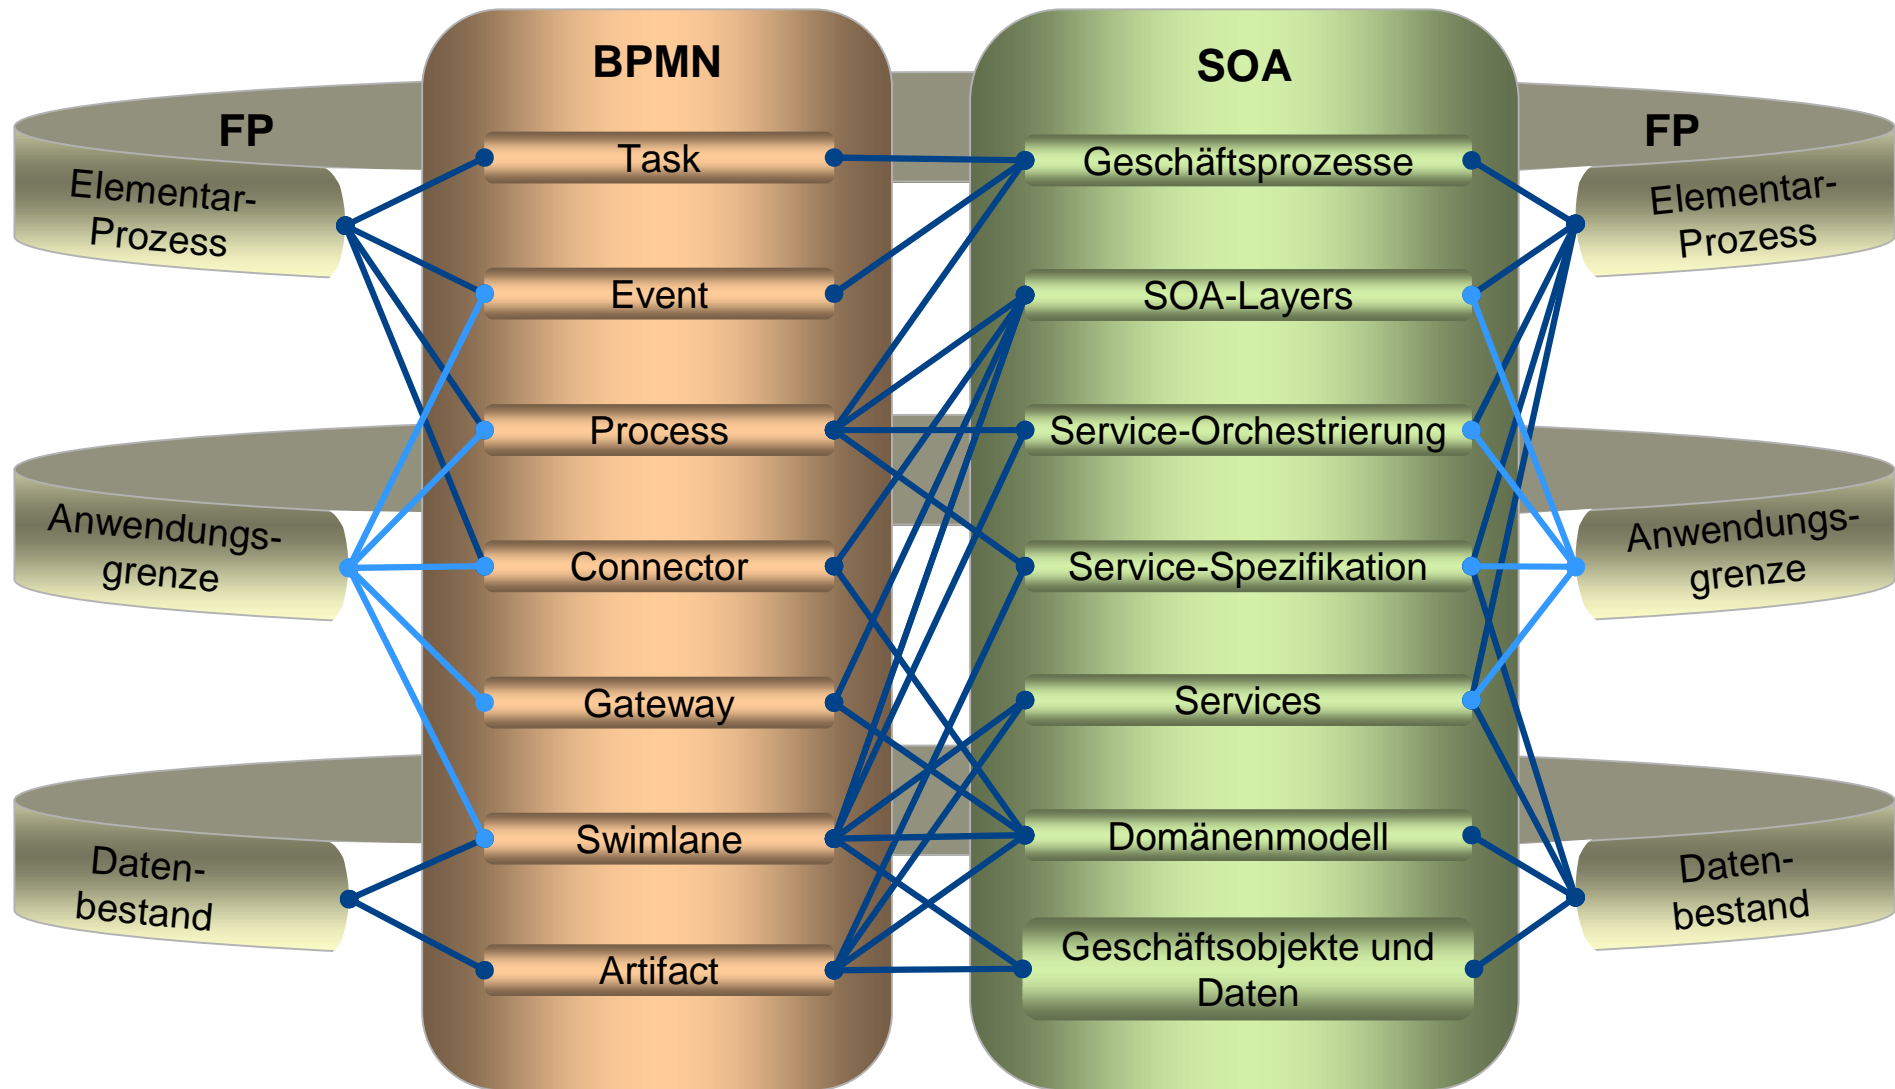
BPMN

SOA

FP

Elementar-Prozess

Anwendungsgrenze

Datenbestand

Task

Event

Process

Connector

Gateway

Swimlane

Artifact

Geschäftsprozesse

SOA-Layers

Service-Orchestrierung

Service-Spezifikation

Services

Domänenmodell

Geschäftsobjekte und Daten

FP

Elementar-Prozess

Anwendungsgrenze

Datenbestand